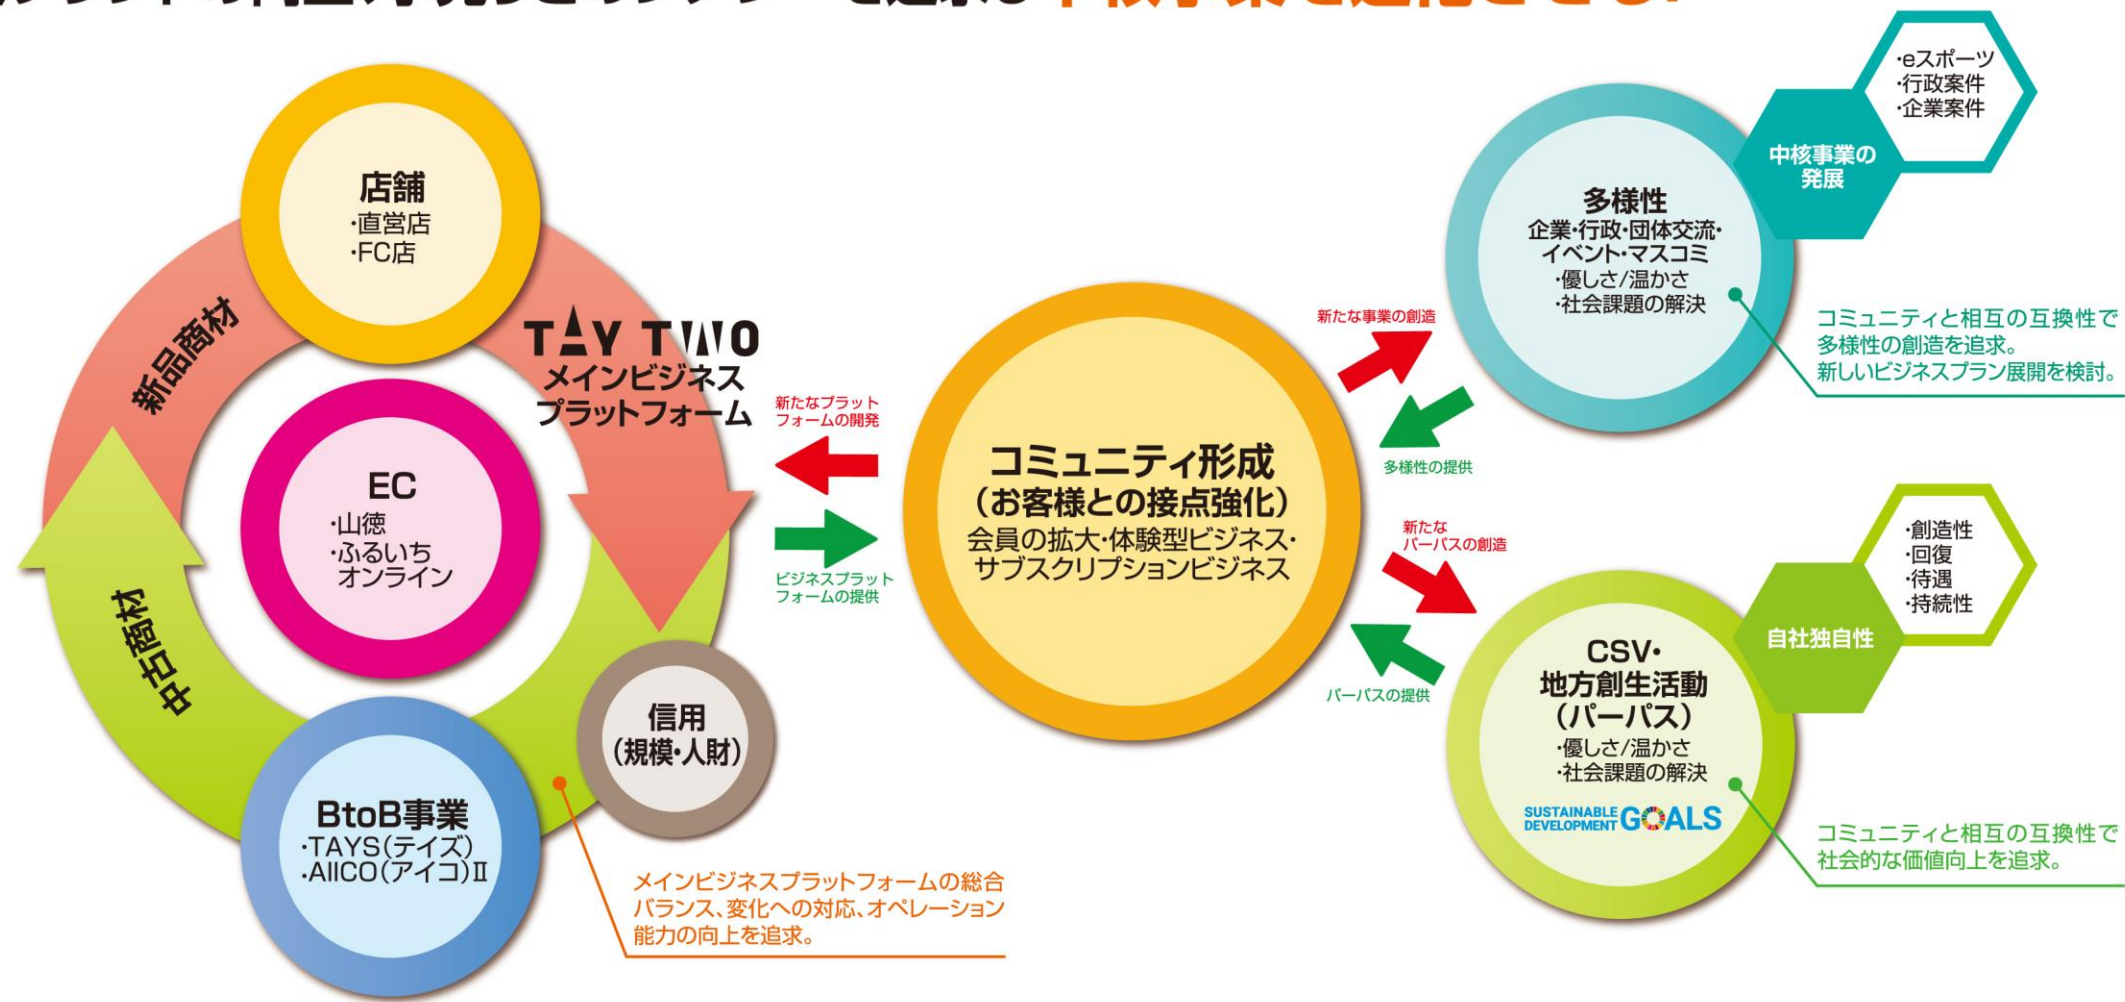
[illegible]

店舗
·直営店
·FC店

新品商材

TAY TWO
メインビジネス
プラットフォーム

EC
·山徳
·ふるいち
オンライン

中古商材

信用
(規模·人財)

BtoB事業
·TAYS(テイズ)
·AIICO(アイコ)Ⅱ

メインビジネスプラットフォームの総合バランス、変化への対応、オペレーション能力の向上を追求。

新たなプラットフォームの開発

ビジネスプラットフォームの提供

コミュニティ形成
(お客様との接点強化)
会員の拡大·体験型ビジネス·サブスクリプションビジネス

新たな事業の創造

多様性の提供

新たなパーパスの創造

パーパスの提供

·eスポーツ
·行政案件
·企業案件

中核事業の発展

多様性
企業·行政·団体交流·イベント·マスコミ
·優しさ/温かさ
·社会課題の解決

コミュニティと相互の互換性で多様性の創造を追求。
新しいビジネスプラン展開を検討。

·創造性
·回復
·待遇
·持続性

自社独自性

CSV·
地方創生活動
(パーパス)
·優しさ/温かさ
·社会課題の解決

SUSTAINABLE DEVELOPMENT GOALS

コミュニティと相互の互換性で社会的な価値向上を追求。